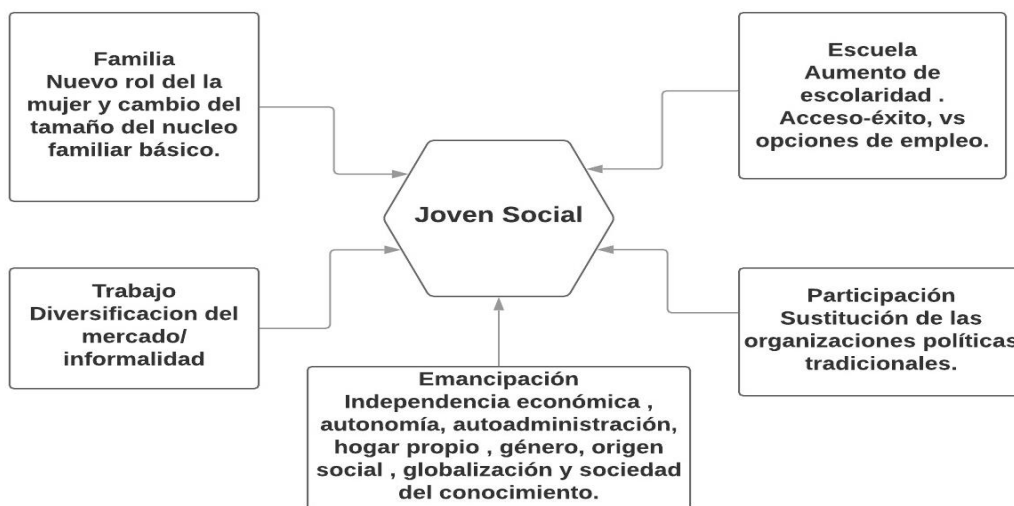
Familia
Nuevo rol del la mujer y cambio del tamaño del nucleo familiar básico.

Escuela
Aumento de escolaridad . Acceso-éxito, vs opciones de empleo.

Joven Social

Trabajo
Diversificacion del mercado/ informalidad

Participación
Sustitución de las organizaciones políticas tradicionales.

Emancipación
Independencia económica , autonomía, autoadministración, hogar propio , género, origen social , globalización y sociedad del conocimiento.